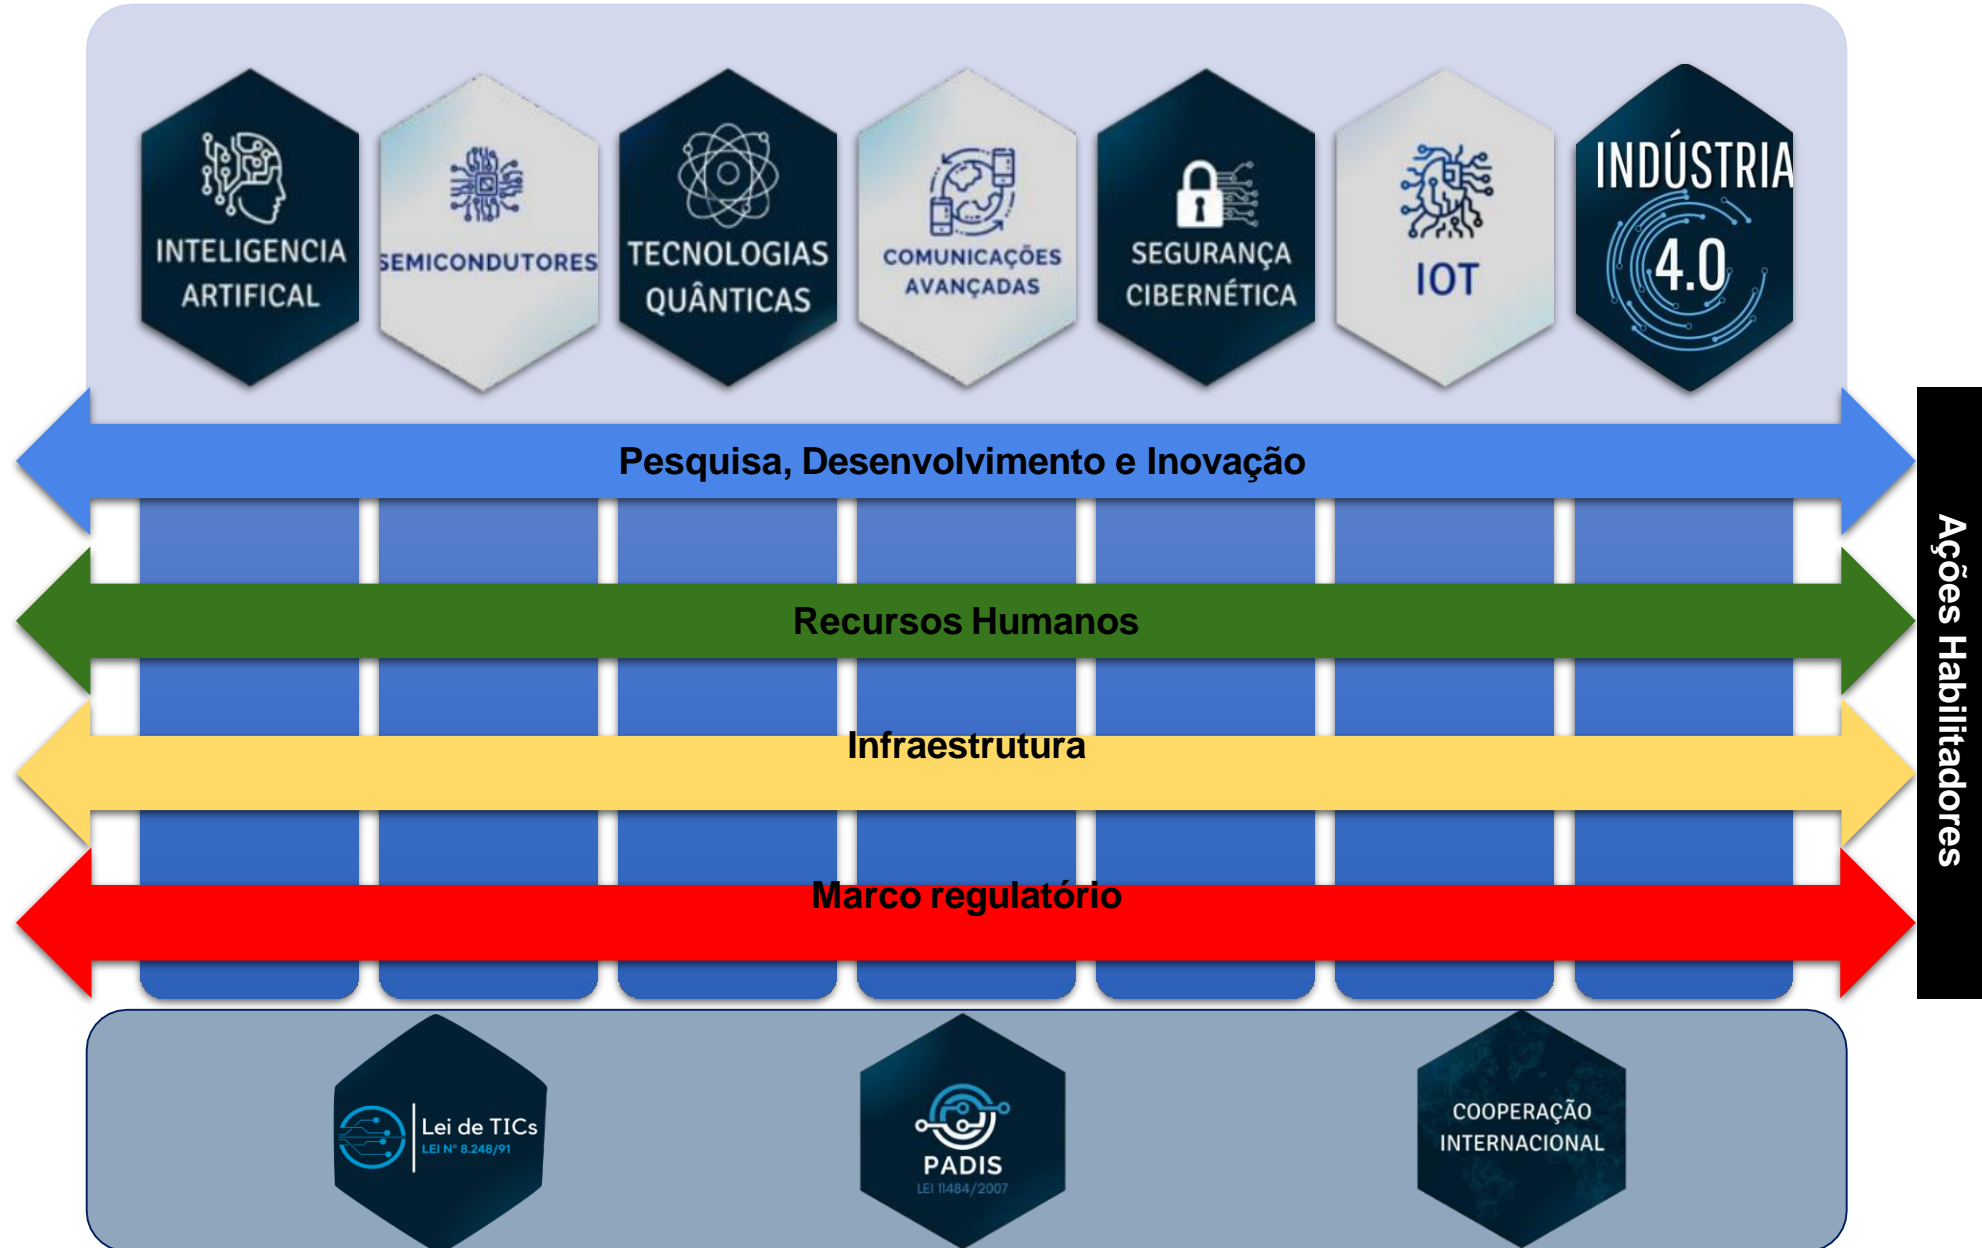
INTELIGENCIA ARTIFICAL

SEMICONDUTORES

TECNOLOGIAS QUÂNTICAS

COMUNICAÇÕES AVANÇADAS

SEGURANÇA CIBERNÉTICA

IOT

INDÚSTRIA 4.0

Pesquisa, Desenvolvimento e Inovação

Recursos Humanos

Infraestrutura

Marco regulatório

Ações Habilitadores

Lei de TICs
LEI Nº 8.248/91

PADIS
LEI 11484/2007

COOPERAÇÃO INTERNACIONAL